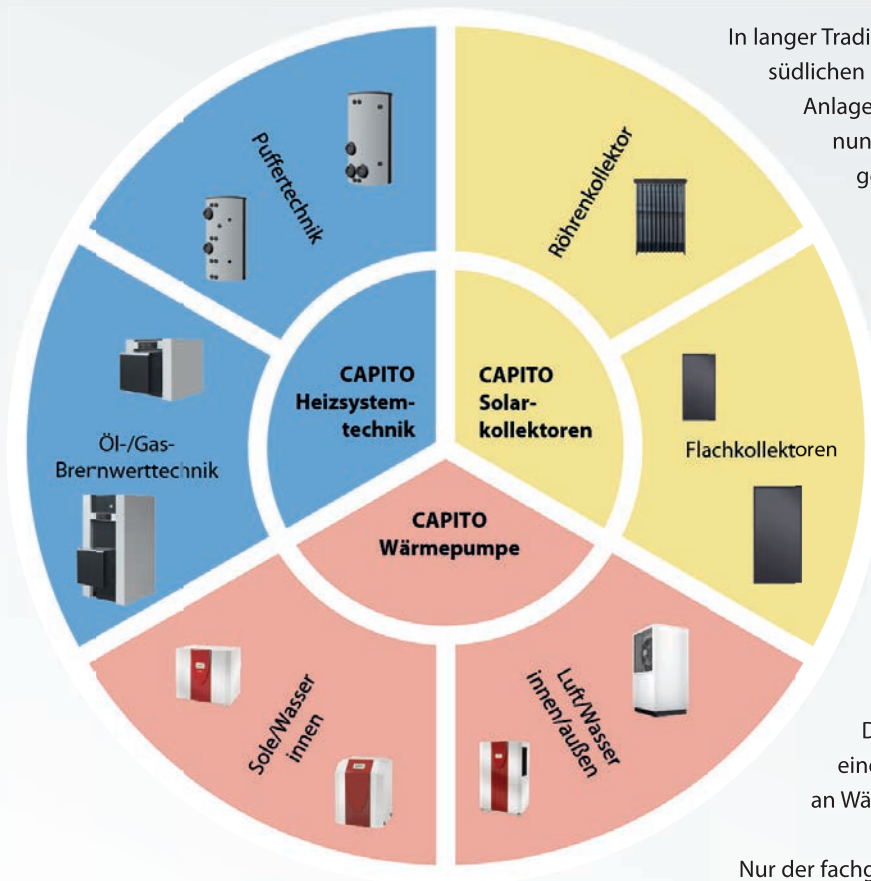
In langer Tradi
südlichen
Anlage
nun
ge

Puffertechnik

Röhrenkollektor

Öl-/Gas-
Brennwerttechnik

CAPITO
Heizsystem-
technik

CAPITO
Solar-
kollektoren

Flachkollektoren

CAPITO
Wärmepumpe

Sole/Wasser
innen

Luft/Wasser
innen/außen

D
eine
an Wä

Nur der fachg